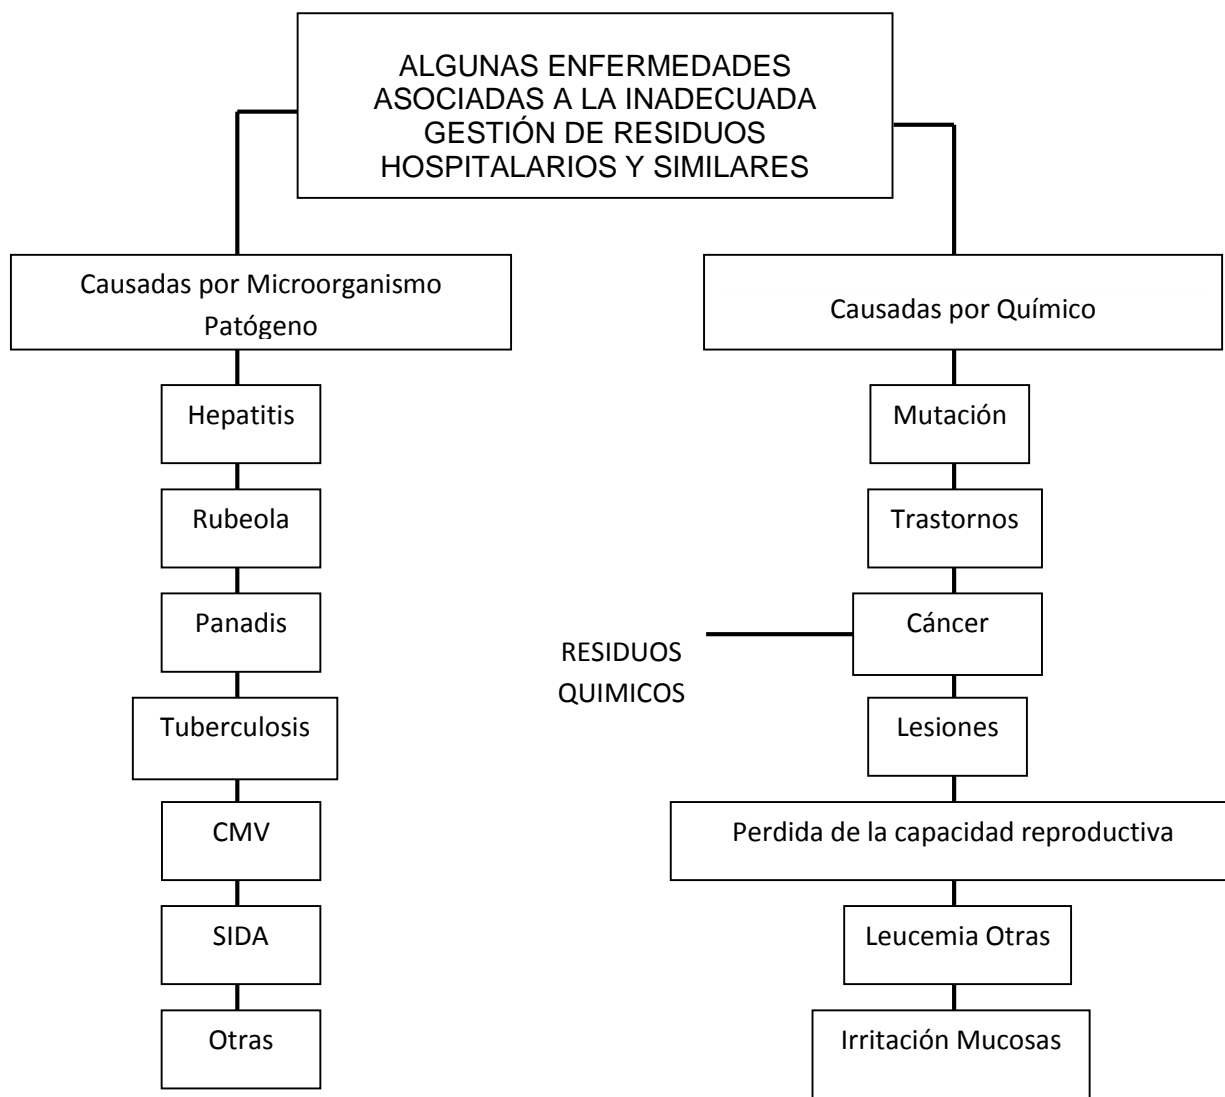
ALGUNAS ENFERMEDADES ASOCIADAS A LA INADECUADA GESTIÓN DE RESIDUOS HOSPITALARIOS Y SIMILARES

Causadas por Microorganismo Patógeno

Hepatitis

Rubeola

Panadis

Tuberculosis

CMV

SIDA

Otras

Causadas por Químico

Mutación

Trastornos

Cáncer

RESIDUOS QUIMICOS

Lesiones

Perdida de la capacidad reproductiva

Leucemia Otras

Irritación Mucosas